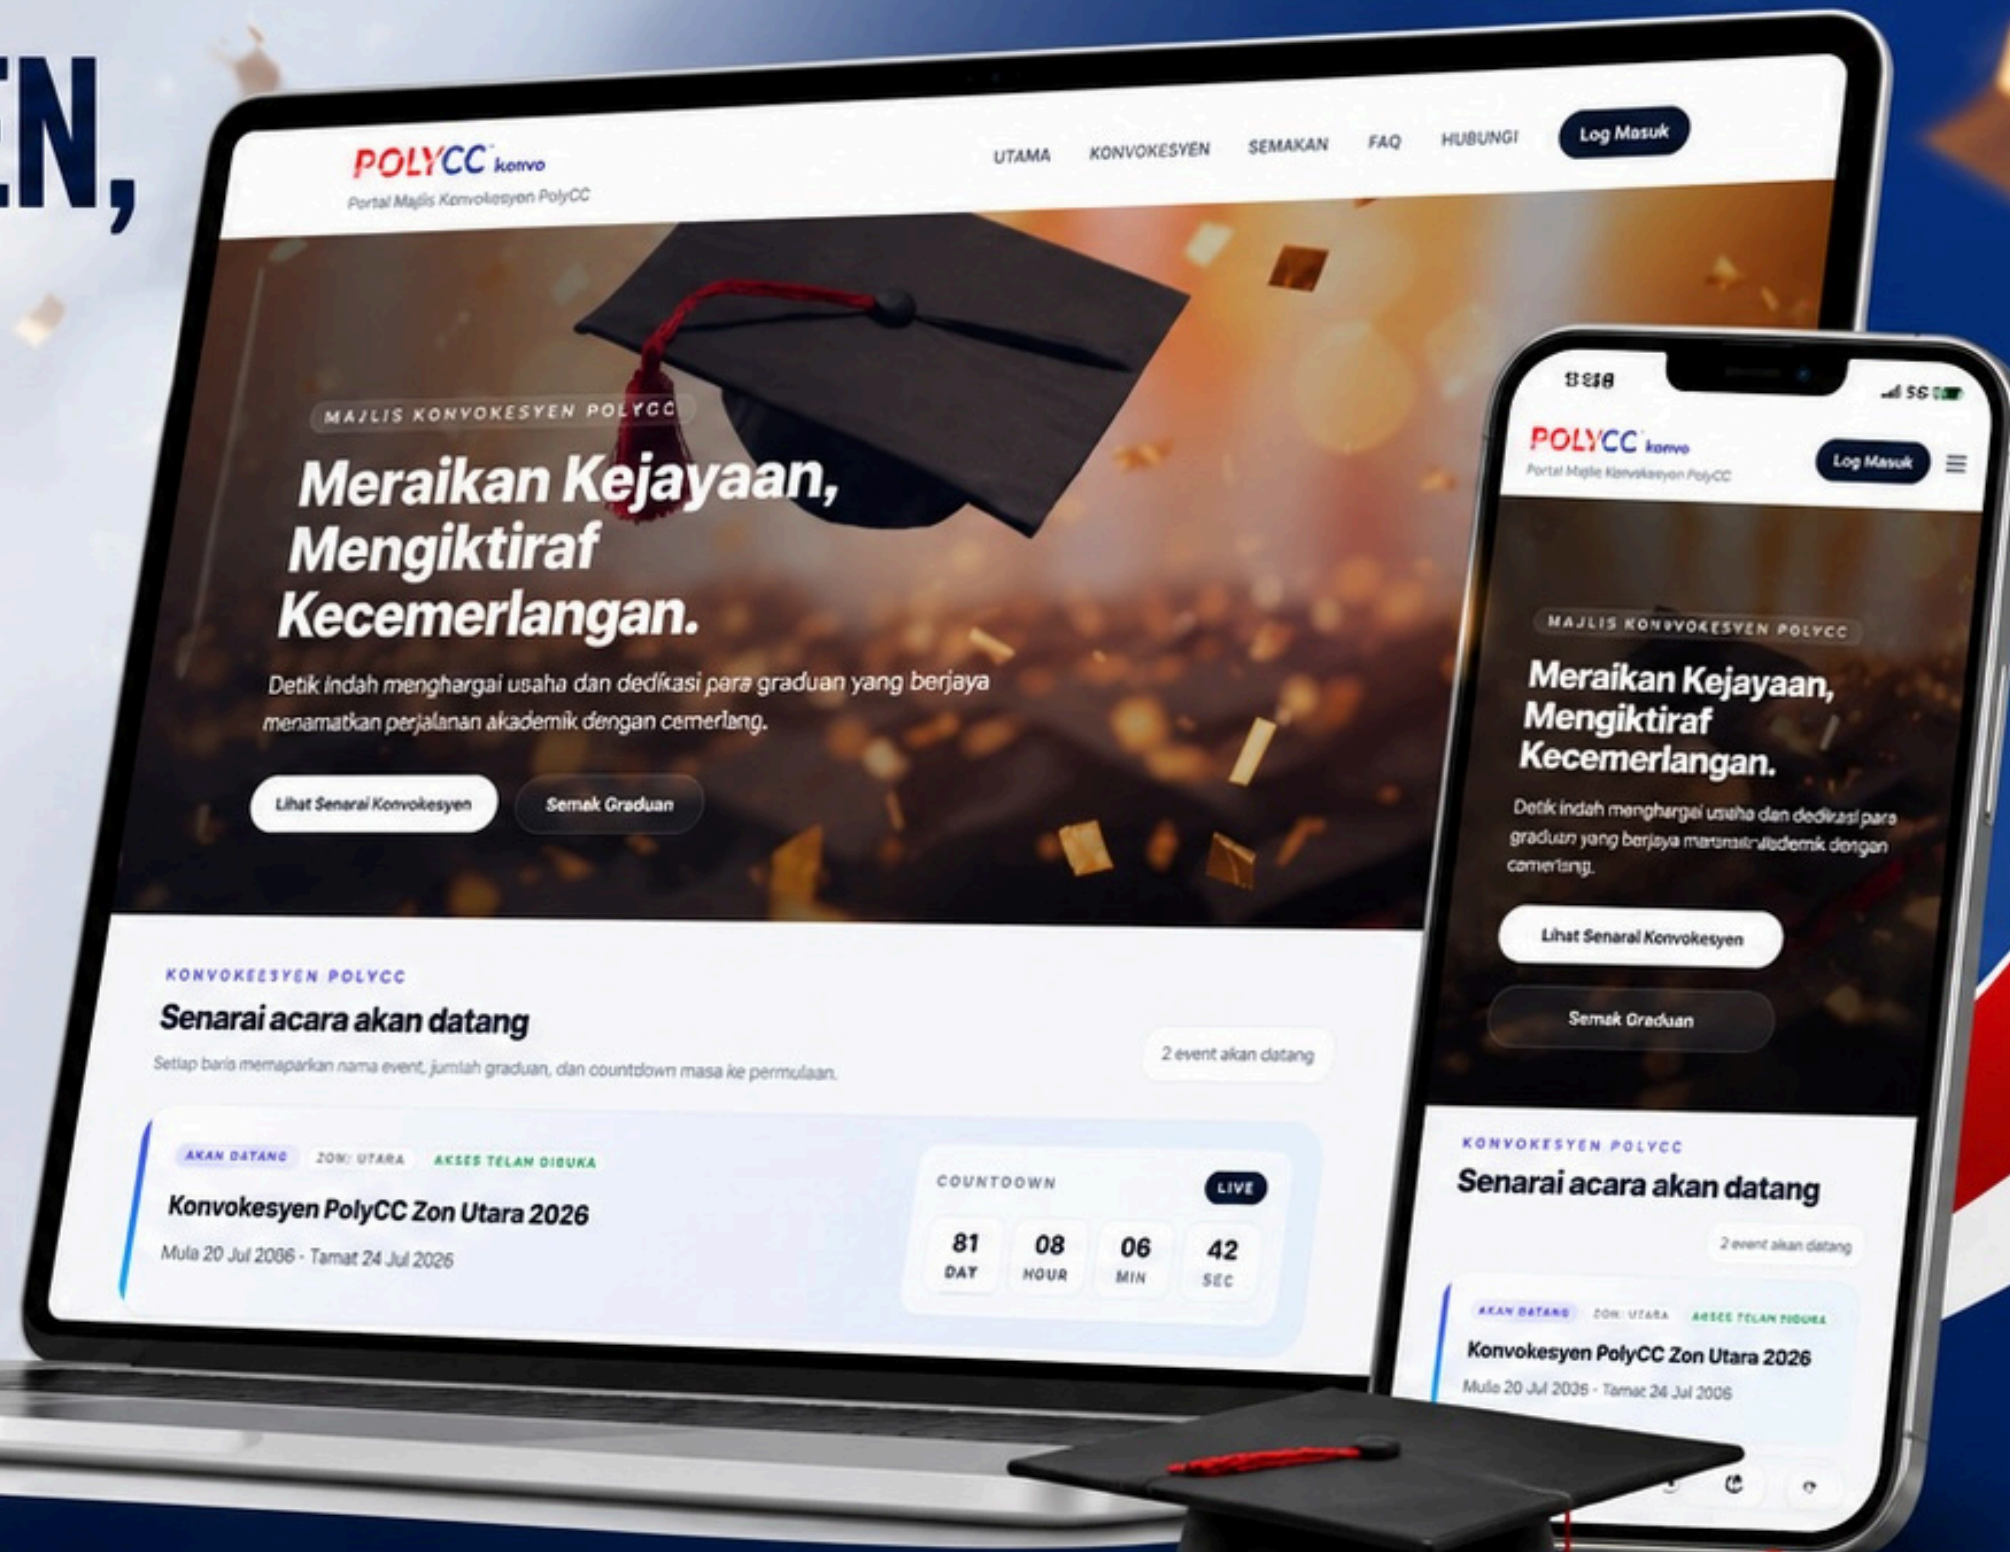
EN,

POLYCC konvo
Portal Majlis Konvokesyen PolyCC

UTAMA KONVOKESYEN SEMAKAN FAQ HUBUNGI Log Masuk

MAJLIS KONVOKESYEN POLYCC

Meraikan Kejayaan, Mengiktiraf Kecemerlangan.

Detik indah menghargai usaha dan dedikasi para graduan yang berjaya menamatkan perjalanan akademik dengan cemerlang.

Lihat Senarai Konvokesyen Semak Graduan

KONVOKEESYEN POLYCC

Senarai acara akan datang

Setiap baris memaparkan nama event, jumlah graduan, dan countdown masa ke permulaan.

2 event akan datang

AKAN DATANG ZON: UTARA AKSES TELAH DIBUKA

Konvokesyen PolyCC Zon Utara 2026

Mula 20 Jul 2026 - Tamat 24 Jul 2026

COUNTDOWN LIVE

| 81 | 08 | 06 | 42 |
|---|---|---|---|
| DAY | HOUR | MIN | SEC |

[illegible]

POLYCC konvo
Portal Majlis Konvokesyen PolyCC
Log Masuk

MAJLIS KONVOKESYEN POLYCC

Meraikan Kejayaan, Mengiktiraf Kecemerlangan.

Detik indah menghargai usaha dan dedikasi para graduan yang berjaya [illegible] akademik dengan cemerlang.

Lihat Senarai Konvokesyen

Semak Graduan

KONVOKESYEN POLYCC

Senarai acara akan datang

2 event akan datang

AKAN DATANG ZON: UTARA AKSES TELAH DIBUKA

Konvokesyen PolyCC Zon Utara 2026

Mula 20 Jul 2026 - Tamat 24 Jul 2026